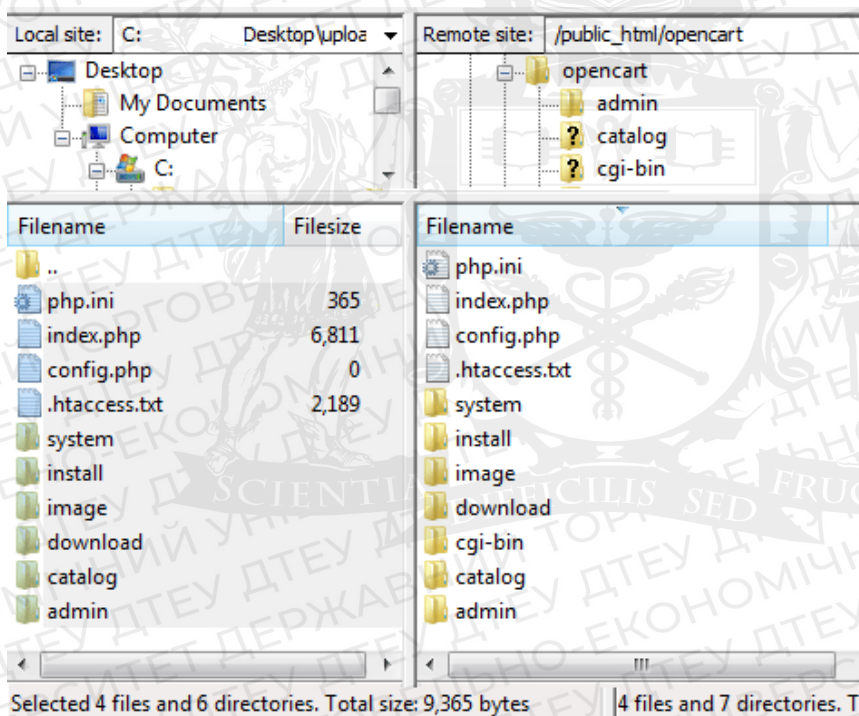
Local site: C: Desktop\uploa

Desktop
My Documents
Computer
C:

Remote site: /public_html/opencart

opencart
admin
catalog
cgi-bin

| Filename | Filesize |
|---|---|
| .. | |
| php.ini | 365 |
| index.php | 6,811 |
| config.php | 0 |
| .htaccess.txt | 2,189 |
| system | |
| install | |
| image | |
| download | |
| catalog | |
| admin | |

| Filename |
|---|
| php.ini |
| index.php |
| config.php |
| .htaccess.txt |
| system |
| install |
| image |
| download |
| cgi-bin |
| catalog |
| admin |

Selected 4 files and 6 directories. Total size: 9,365 bytes

4 files and 7 directories. T

SCIENTIA DIFFICILIS SED FRUC

ДТЕУ ДЕРЖАВНИЙ ТОРГОВЕЛЬНО-ЕКОНОМІЧНИЙ УНІВЕРСИТЕТ